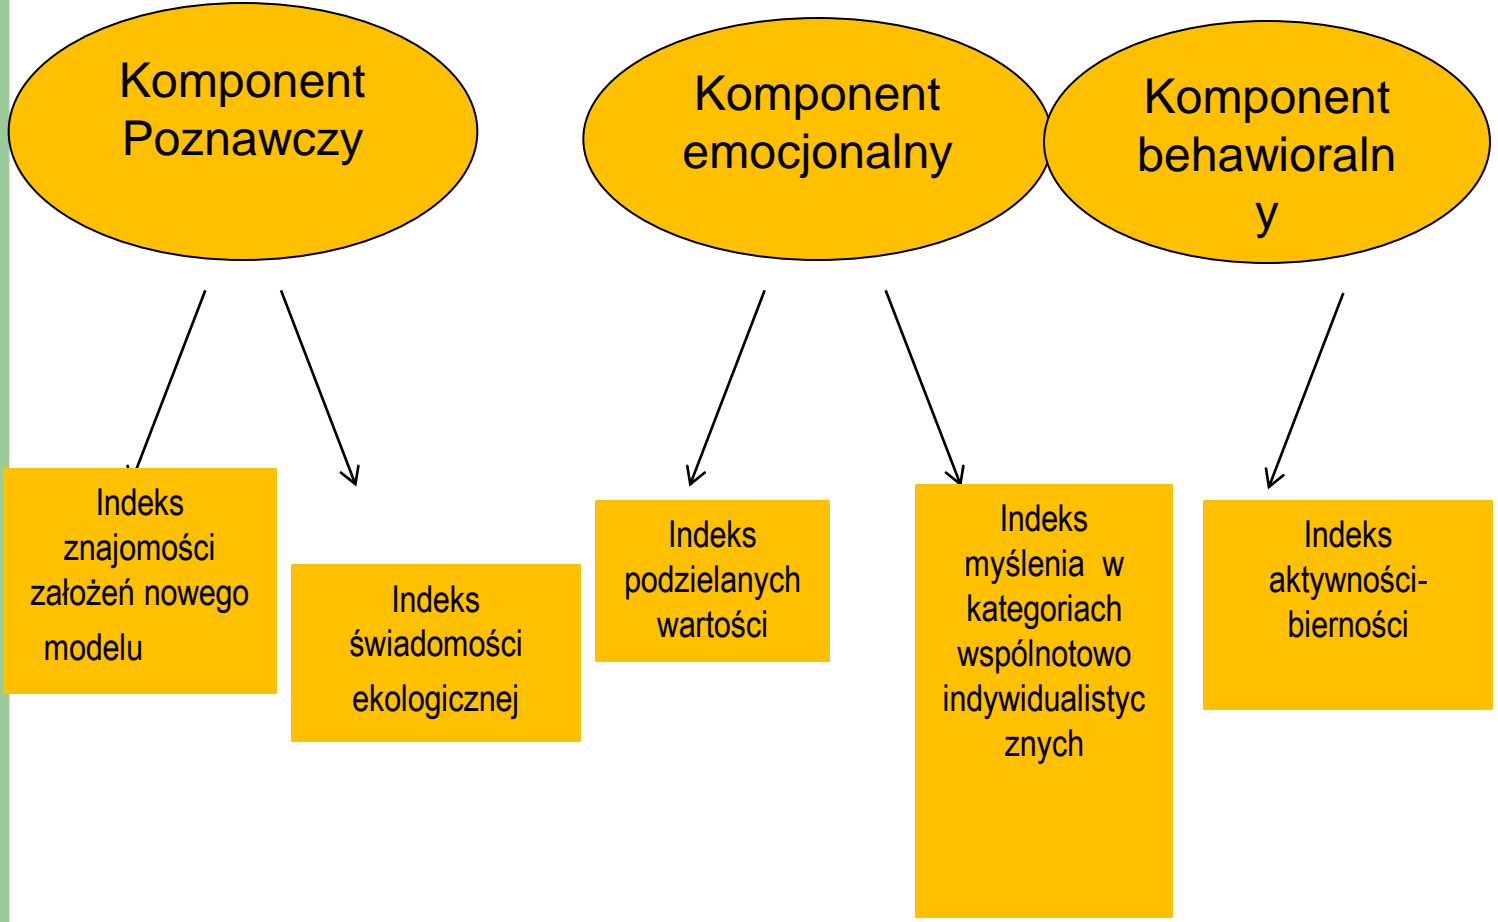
Komponent Poznawczy

Komponent emocjonalny

Komponent behawioraln y

Indeks znajomości założeń nowego modelu

Indeks świadomości ekologicznej

Indeks podzielanych wartości

Indeks myślenia w kategoriach wspólnotowo indywidualistyc znych

Indeks aktywności-bierności